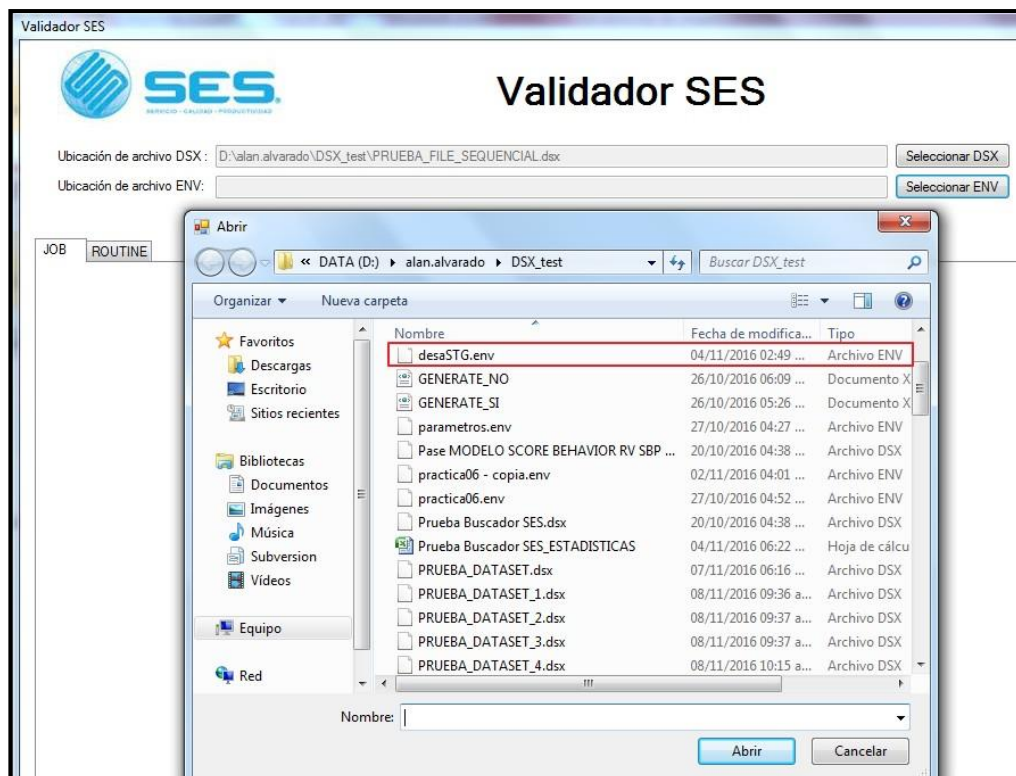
Validador SES

SES
SERVICIO · CALIDAD · PRODUCTIVIDAD

Validador SES

Ubicación de archivo DSX : D:\alan.alvarado\DSX_test\PRUEBA_FILE_SEQUENCIAL.dsx
Seleccionar DSX
Ubicación de archivo ENV:
Seleccionar ENV

JOB ROUTINE

Abrir

« DATA (D:) ▸ alan.alvarado ▸ DSX_test
Buscar DSX_test

Organizar ▾ Nueva carpeta

Favoritos
Descargas
Escritorio
Sitios recientes

Bibliotecas
Documentos
Imágenes
Música
Subversion
Vídeos

Equipo

Red

| Nombre | Fecha de modifica... | Tipo |
|---|---|---|
| desaSTG.env | 04/11/2016 02:49 ... | Archivo ENV |
| GENERATE_NO | 26/10/2016 06:09 ... | Documento X |
| GENERATE_SI | 26/10/2016 05:26 ... | Documento X |
| parametros.env | 27/10/2016 04:27 ... | Archivo ENV |
| Pase MODELO SCORE BEHAVIOR RV SBP ... | 20/10/2016 04:38 ... | Archivo DSX |
| practica06 - copia.env | 02/11/2016 04:01 ... | Archivo ENV |
| practica06.env | 27/10/2016 04:52 ... | Archivo ENV |
| Prueba Buscador SES.dsx | 20/10/2016 04:38 ... | Archivo DSX |
| Prueba Buscador SES_ESTADISTICAS | 04/11/2016 06:22 ... | Hoja de cálcu |
| PRUEBA_DATASET.dsx | 07/11/2016 06:16 ... | Archivo DSX |
| PRUEBA_DATASET_1.dsx | 08/11/2016 09:36 a... | Archivo DSX |
| PRUEBA_DATASET_2.dsx | 08/11/2016 09:37 a... | Archivo DSX |
| PRUEBA_DATASET_3.dsx | 08/11/2016 09:37 a... | Archivo DSX |
| PRUEBA_DATASET_4.dsx | 08/11/2016 10:15 a... | Archivo DSX |

Nombre:

Abrir Cancelar